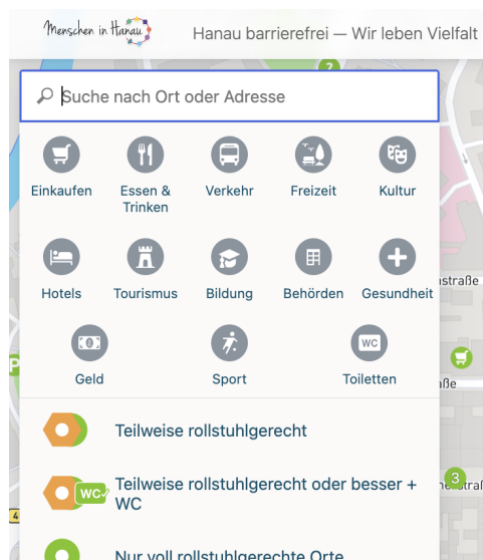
Menschen in Hanau

Hanau barrierefrei — Wir leben Vielfalt

Suche nach Ort oder Adresse

Einkaufen
Essen & Trinken
Verkehr
Freizeit
Kultur
Hotels
Tourismus
Bildung
Behörden
Gesundheit
Geld
Sport
WC
Toiletten

Teilweise rollstuhlgerecht

WC
Teilweise rollstuhlgerecht oder besser + WC

Nur voll rollstuhlgerechte Orte

straße
aße
3
nstraße
2
4